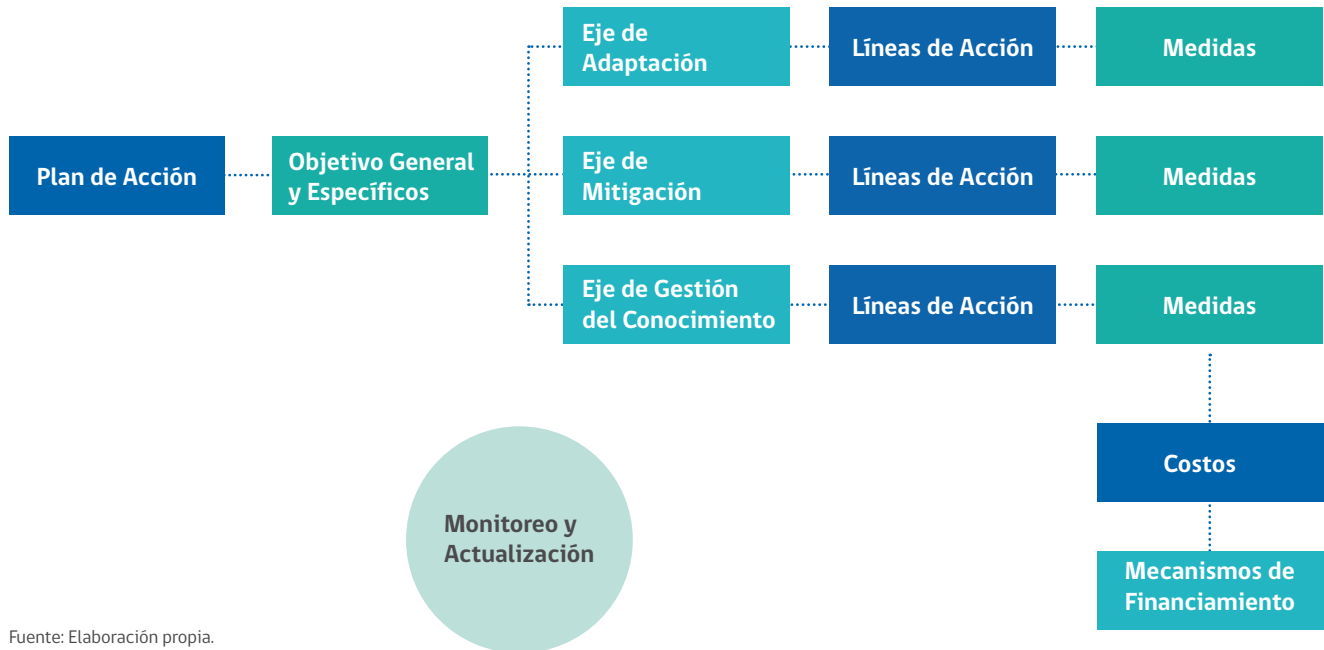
Plan de Acción

Objetivo General y Específicos

Eje de Adaptación

Líneas de Acción

Medidas

Eje de Mitigación

Líneas de Acción

Medidas

Eje de Gestión del Conocimiento

Líneas de Acción

Medidas

Costos

Mecanismos de Financiamiento

Monitoreo y Actualización

Fuente: Elaboración propia.